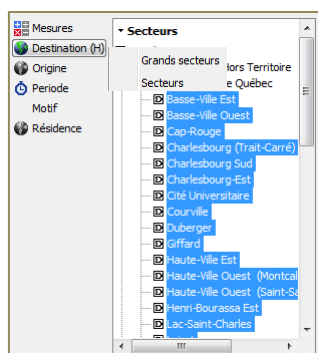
Mesures
Destination (H)
Origine
Periode
Motif
Résidence

Secteurs
Grands secteurs
Secteurs
hors Territoire
e Québec
Basse-Ville Est
Basse-Ville Ouest
Cap-Rouge
Charlesbourg (Trait-Carré)
Charlesbourg Sud
Charlesbourg-Est
Cité Universitaire
Courville
Duberger
Giffard
Haute-Ville Est
Haute-Ville Ouest (Montcal
Haute-Ville Ouest (Saint-Sa
Henri-Bourassa Est
Lac-Saint-Charles